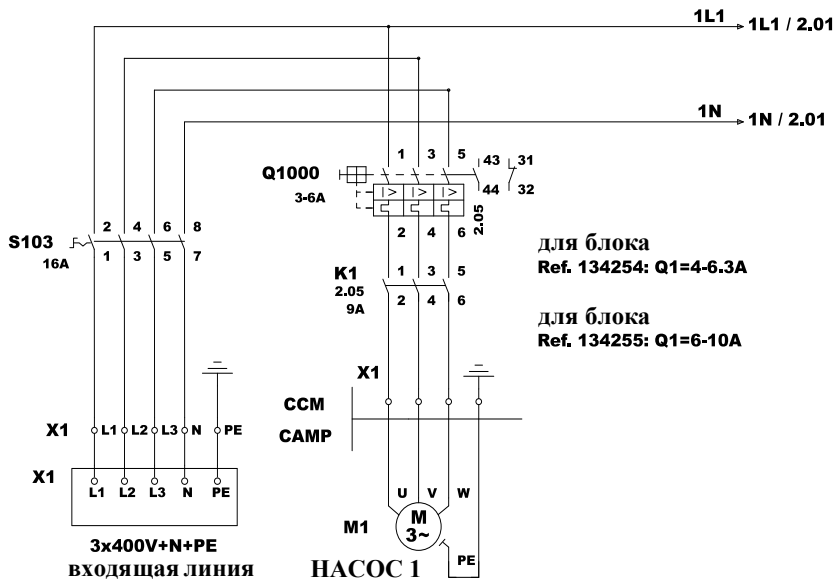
1L1
1L1 / 2.01
1N
1N / 2.01

Q1000
3-6A
1 3 5
43 31
44 32
2 4 6
2.05

S103
16A
2 4 6 8
1 3 5 7

K1
2.05
9A
1 3 5
2 4 6

для блока
Ref. 134254: Q1=4-6.3A

для блока
Ref. 134255: Q1=6-10A

X1
CCM
CAMP

X1 L1 L2 L3 N PE

X1
L1 L2 L3 N PE

U V W
M1
M
3~
PE

3x400V+N+PE
входящая линия
НАСОС 1